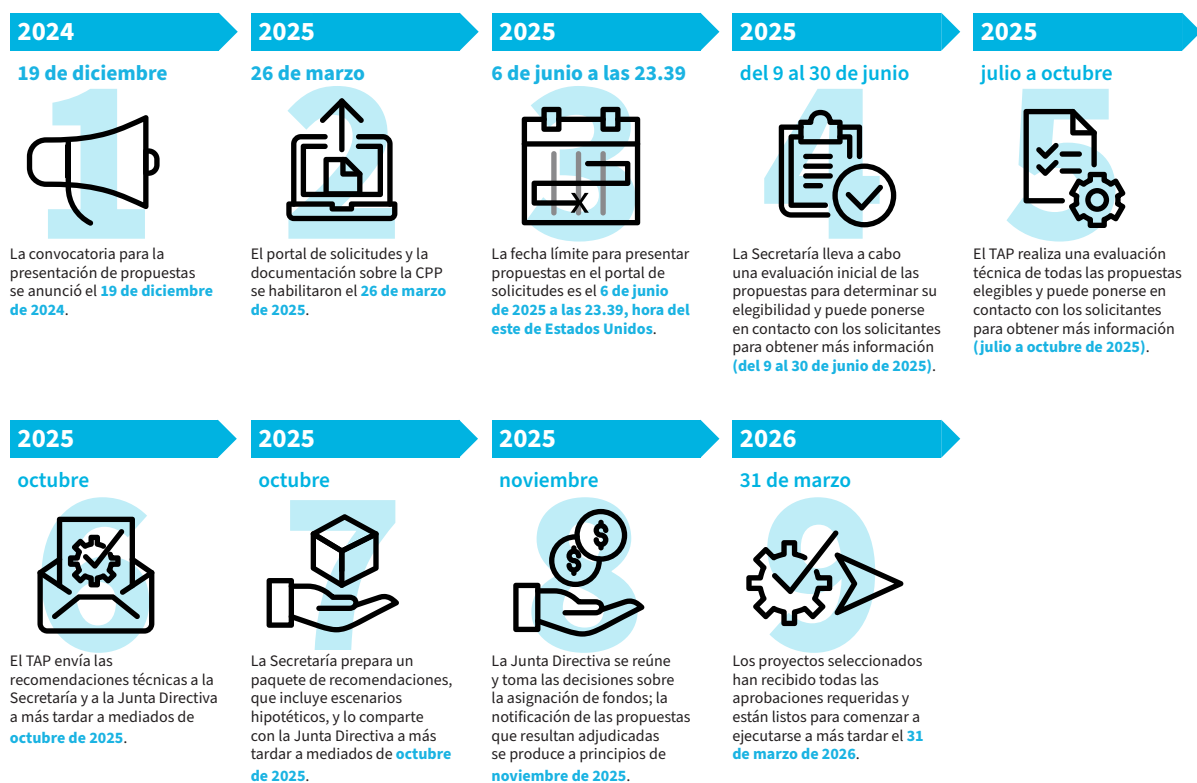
2024

19 de diciembre

1

La convocatoria para la presentación de propuestas se anunció el 19 de diciembre de 2024.

2025

26 de marzo

2

El portal de solicitudes y la documentación sobre la CPP se habilitaron el 26 de marzo de 2025.

2025

6 de junio a las 23.39

3

La fecha límite para presentar propuestas en el portal de solicitudes es el 6 de junio de 2025 a las 23.39, hora del este de Estados Unidos.

2025

del 9 al 30 de junio

4

La Secretaría lleva a cabo una evaluación inicial de las propuestas para determinar su elegibilidad y puede ponerse en contacto con los solicitantes para obtener más información (del 9 al 30 de junio de 2025).

2025

julio a octubre

5

El TAP realiza una evaluación técnica de todas las propuestas elegibles y puede ponerse en contacto con los solicitantes para obtener más información (julio a octubre de 2025).

2025

octubre

6

El TAP envía las recomendaciones técnicas a la Secretaría y a la Junta Directiva a más tardar a mediados de octubre de 2025.

2025

octubre

7

La Secretaría prepara un paquete de recomendaciones, que incluye escenarios hipotéticos, y lo comparte con la Junta Directiva a más tardar a mediados de octubre de 2025.

2025

noviembre

8

La Junta Directiva se reúne y toma las decisiones sobre la asignación de fondos; la notificación de las propuestas que resultan adjudicadas se produce a principios de noviembre de 2025.

2026

31 de marzo

9

Los proyectos seleccionados han recibido todas las aprobaciones requeridas y están listos para comenzar a ejecutarse a más tardar el 31 de marzo de 2026.